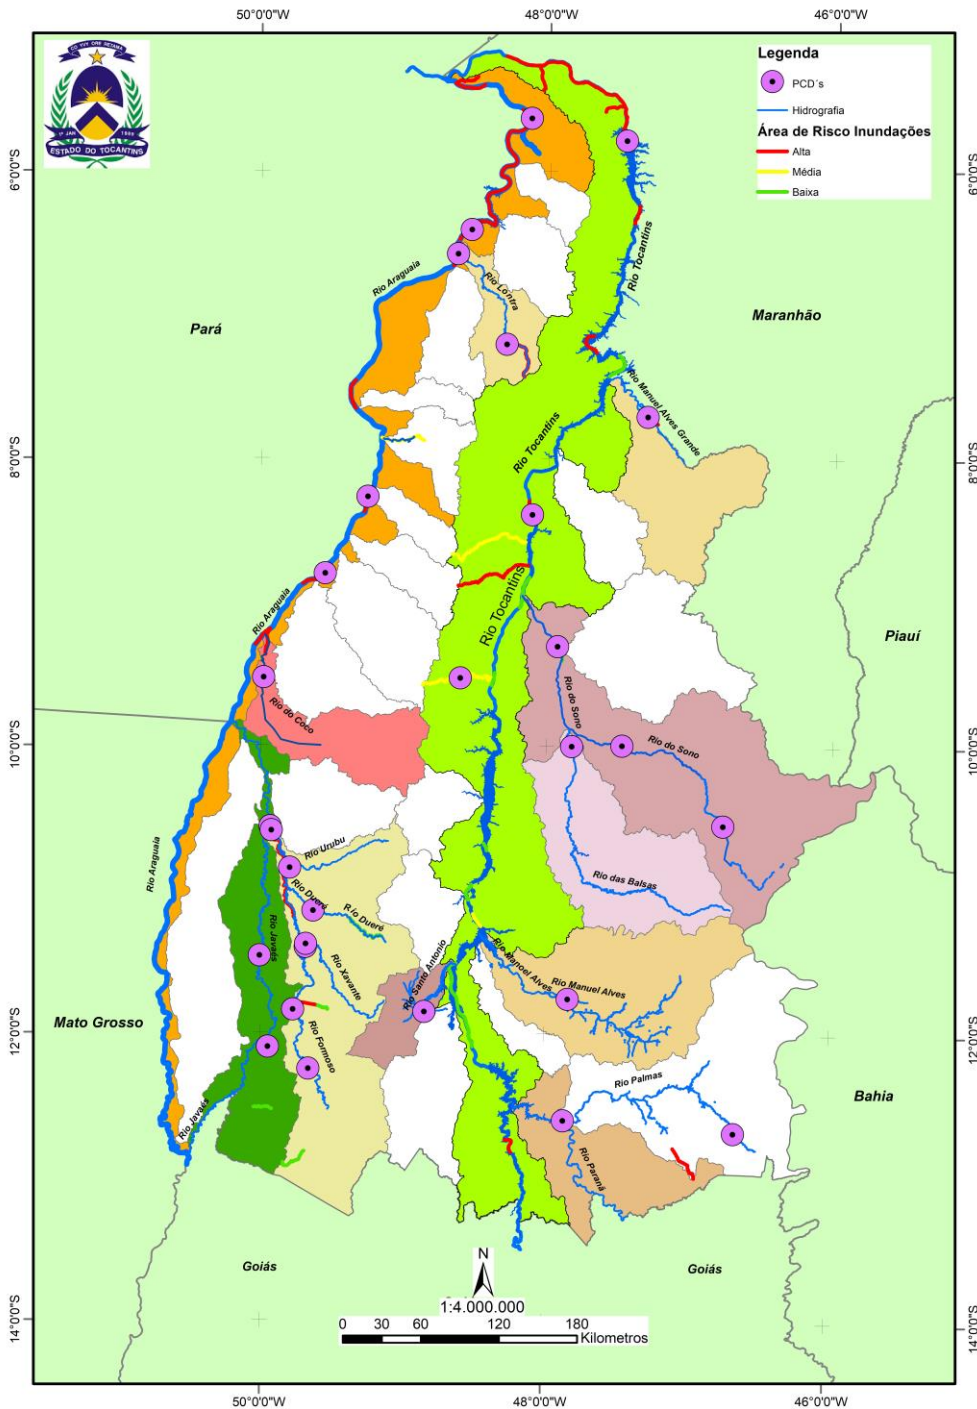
50°0'0"W
48°0'0"W
46°0'0"W

CO YVY ORE RETAMA
1º JAN 1989
ESTADO DO TOCANTINS

Legenda
PCD´s
Hidrografia
Área de Risco Inundações
Alta
Média
Baixa

6°0'0"S
8°0'0"S
10°0'0"S
12°0'0"S
14°0'0"S

Pará
Maranhão
Piauí
Bahia
Mato Grosso
Goiás
Goiás

Rio Araguaia
Rio Lontra
Rio Tocantins
Rio Manuel Alves Grande
Rio Tocantins
Rio Araguaia
Rio Tocantins
Rio do Coco
Rio do Sono
Rio do Sono
Rio Araguaia
Rio Urubu
Rio das Balsas
Rio Dueré
Rio Dueré
Rio Javaés
Rio Xavante
Rio Santo Antonio
Rio Manoel Alves
Rio Manuel Alves
Rio Formoso
Rio Palmas
Rio Javaés
Rio Paranã

N
1:4.000.000
0 30 60 120 180
Kilometros

50°0'0"W
48°0'0"W
46°0'0"W